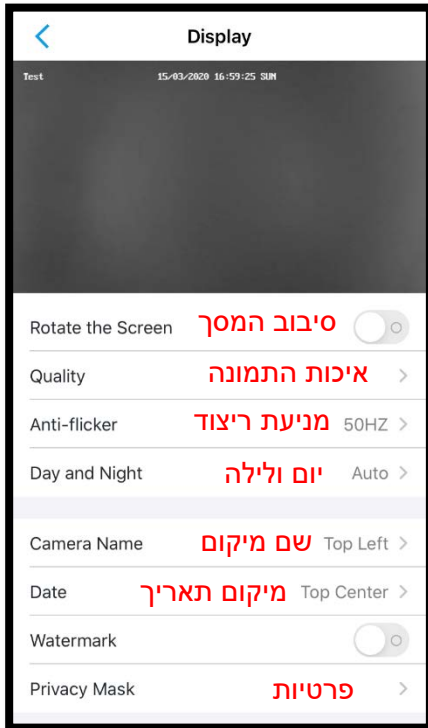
<
Display

Test 15/03/2020 16:59:25 SUN

Rotate the Screen סיבוב המסך

Quality איכות התמונה >

Anti-flicker מניעת ריצוד 50HZ >

Day and Night יום ולילה Auto >

Camera Name שם מיקום Top Left >

Date מיקום תאריך Top Center >

Watermark

Privacy Mask פרטיות >